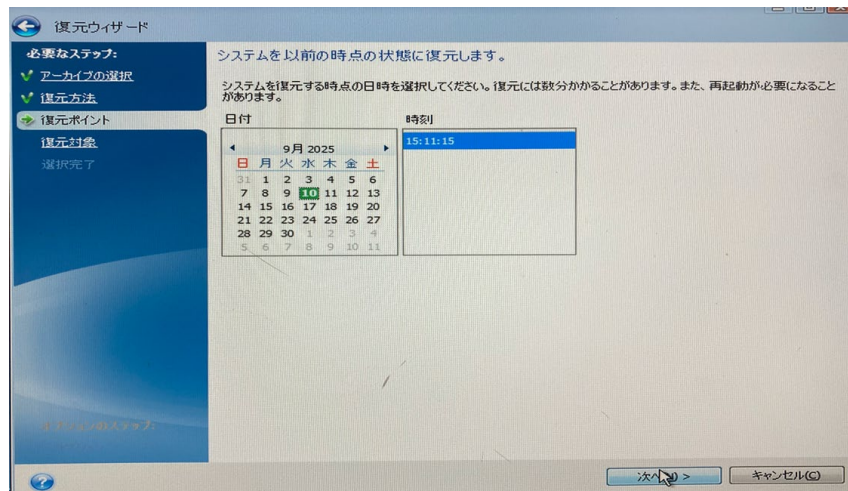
復元ウィザード

必要なステップ:
アーカイブの選択
復元方法
復元ポイント
復元対象
選択完了

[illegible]

システムを以前の時点の状態に復元します。

システムを復元する時点の日時を選択してください。復元には数分かかることがあります。また、再起動が必要になることがあります。

日付

9月 2025

| 日 | 月 | 火 | 水 | 木 | 金 | 土 |
|---|---|---|---|---|---|---|
| 31 | 1 | 2 | 3 | 4 | 5 | 6 |
| 7 | 8 | 9 | 10 | 11 | 12 | 13 |
| 14 | 15 | 16 | 17 | 18 | 19 | 20 |
| 21 | 22 | 23 | 24 | 25 | 26 | 27 |
| 28 | 29 | 30 | 1 | 2 | 3 | 4 |
| 5 | 6 | 7 | 8 | 9 | 10 | 11 |

時刻

15:11:15

次へ(N) >
キャンセル(C)